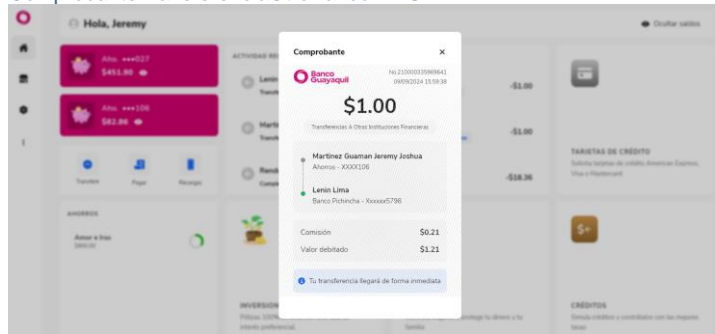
Hola, Jeremy

Ocultar saldos

Aho. •••027
$451.90

Aho. •••106
$82.86

Transferir
Pagar
Recargas

AHORROS

Comprobante ×

Banco Guayaquil

No.210000335969841
09/09/2024 15:59:38

$1.00

Transferencias A Otras Instituciones Financieras

Martinez Guaman Jeremy Joshua
Ahorros - XXXX106

Lenin Lima
Banco Pichincha - Xxxxxx5798

Comisión $0.21
Valor debitado $1.21

Tu transferencia llegará de forma inmediata

-$1.00
-$1.00
-$18.36

TARJETAS DE CRÉDITO

CRÉDITOS

INVERSION